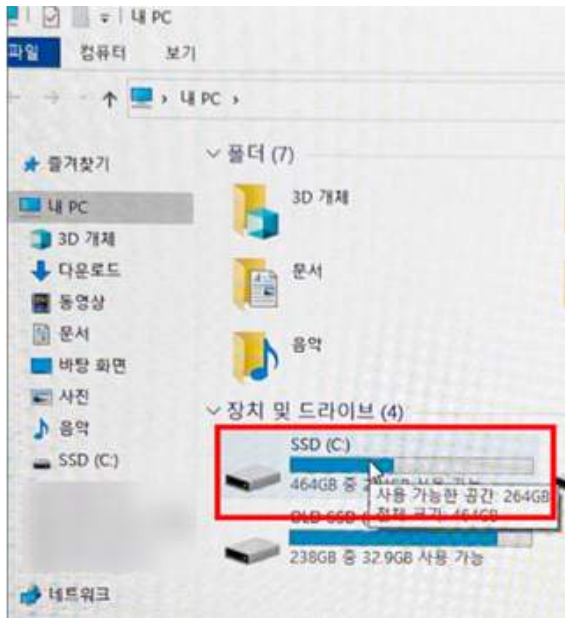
내 PC

파일 컴퓨터 보기

내 PC >

즐겨찾기
내 PC
3D 개체
다운로드
동영상
문서
바탕 화면
사진
음악
SSD (C:)

네트워크

폴더 (7)
3D 개체
문서
음악

장치 및 드라이브 (4)
SSD (C:)
464GB 중 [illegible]
사용 가능한 공간: 264GB
전체 크기: 464GB
OLD SSD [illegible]
238GB 중 32.9GB 사용 가능